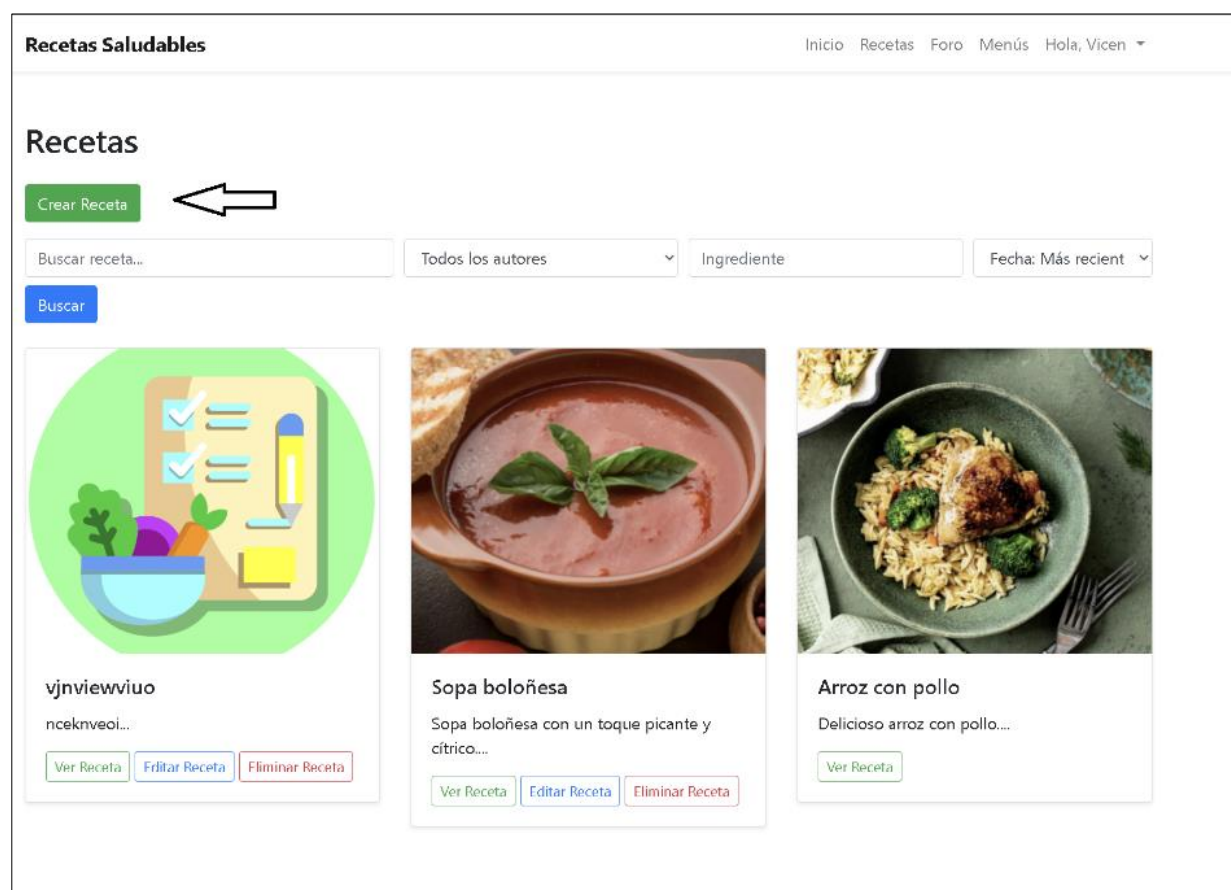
Recetas Saludables

Inicio Recetas Foro Menús Hola, Vicen

Recetas

Crear Receta

Buscar receta...

Todos los autores

Ingrediente

Fecha: Más recient

Buscar

vjnviewviuo

nceknveoi...

Ver Receta Editar Receta Eliminar Receta

Sopa boloñesa

Sopa boloñesa con un toque picante y cítrico....

Ver Receta Editar Receta Eliminar Receta

Arroz con pollo

Delicioso arroz con pollo....

Ver Receta